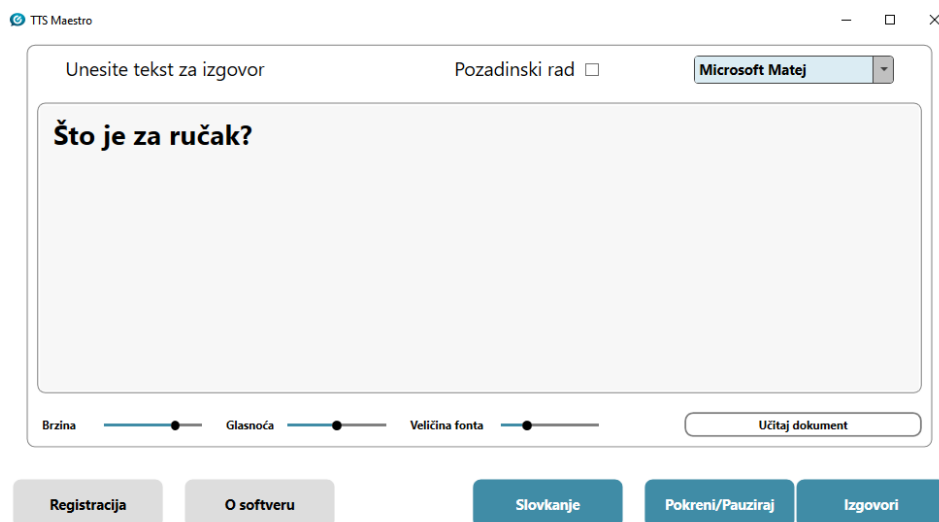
TTS Maestro

Unesite tekst za izgovor

Pozadinski rad

Microsoft Matej

Što je za ručak?

Brzina

Glasnoća

Veličina fonta

Učitaj dokument

Registracija

O softveru

Slovkanje

Pokreni/Pauziraj

Izgovori